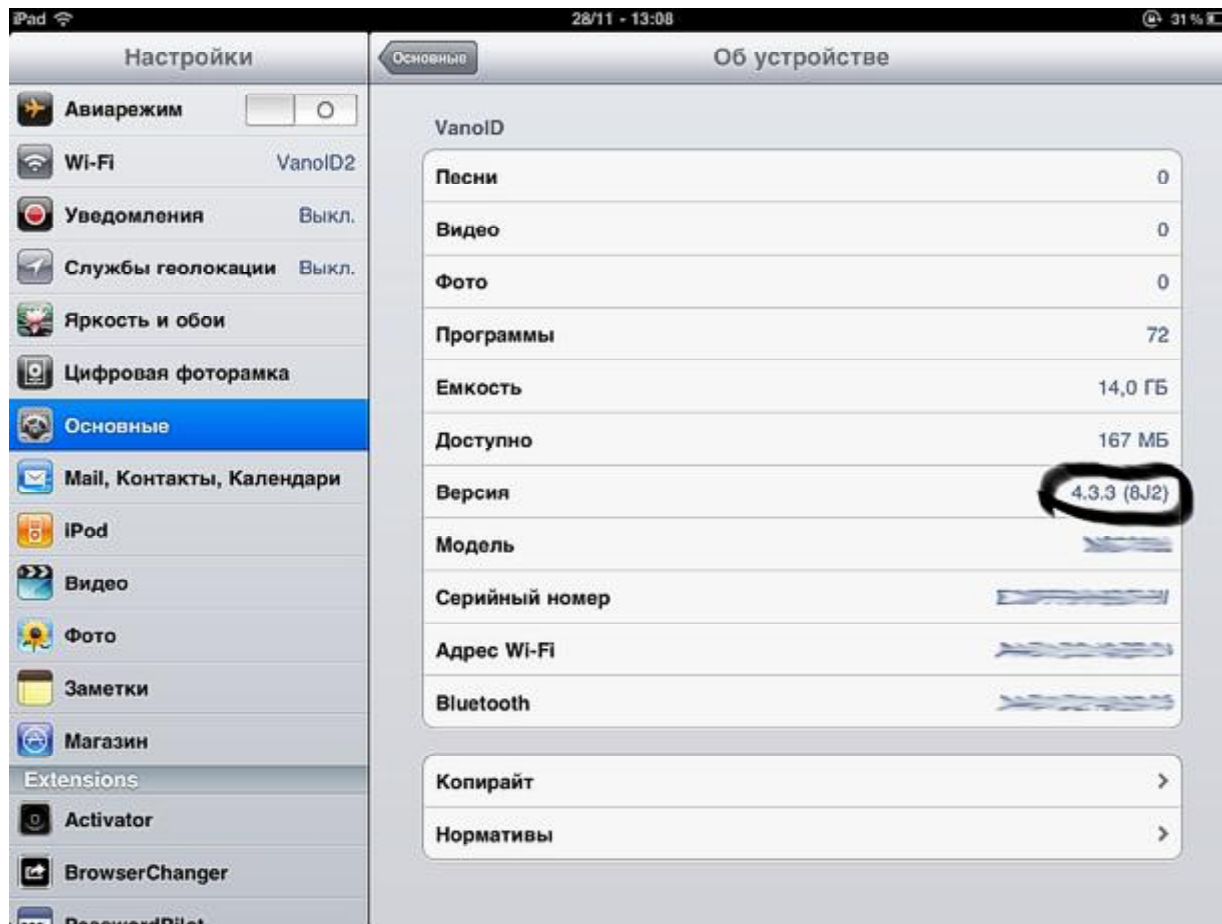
iPad
28/11 - 13:08
31 %

Настройки

Авиарежим O
Wi-Fi VanoID2
Уведомления Выкл.
Службы геолокации Выкл.
Яркость и обои
Цифровая фоторамка
Основные
Mail, Контакты, Календари
iPod
Видео
Фото
Заметки
Магазин
Extensions
Activator
BrowserChanger
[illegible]

Основные
Об устройстве

VanoID

| | |
|---|---|
| Песни | 0 |
| Видео | 0 |
| Фото | 0 |
| Программы | 72 |
| Емкость | 14,0 ГБ |
| Доступно | 167 МБ |
| Версия | 4.3.3 (8J2) |
| Модель | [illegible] |
| Серийный номер | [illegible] |
| Адрес Wi-Fi | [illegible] |
| Bluetooth | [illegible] |

Копирайт >
Нормативы >